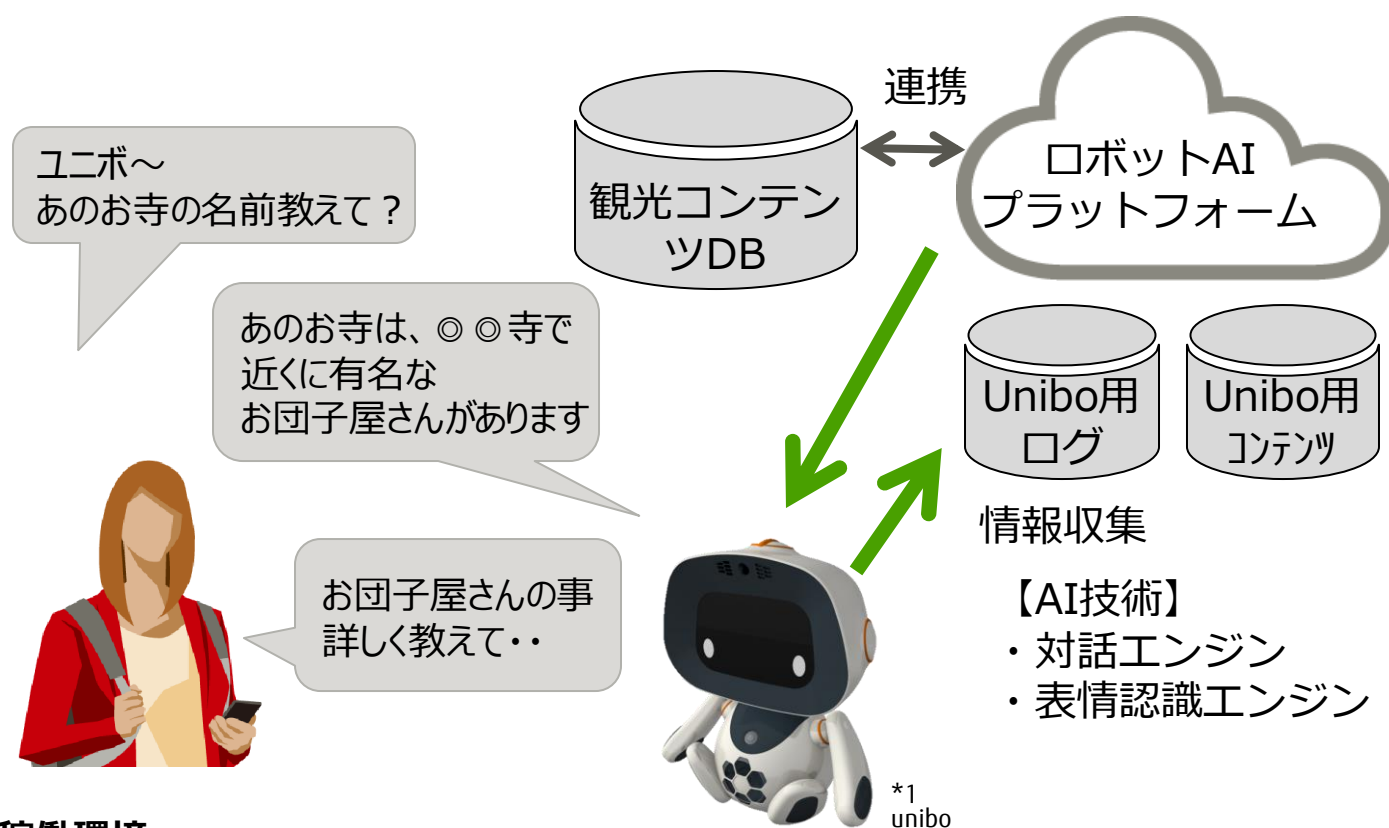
ユニボ～
あのお寺の名前教えて？

観光コンテンツDB

連携

ロボットAI
プラットフォーム

あのお寺は、◎◎寺で
近くに有名な
お団子屋さんがあります

Unibo用
ログ

Unibo用
コンテンツ

情報収集

お団子屋さんの事
詳しく教えて・・

【AI技術】
・対話エンジン
・表情認識エンジン

*1
unibo

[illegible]